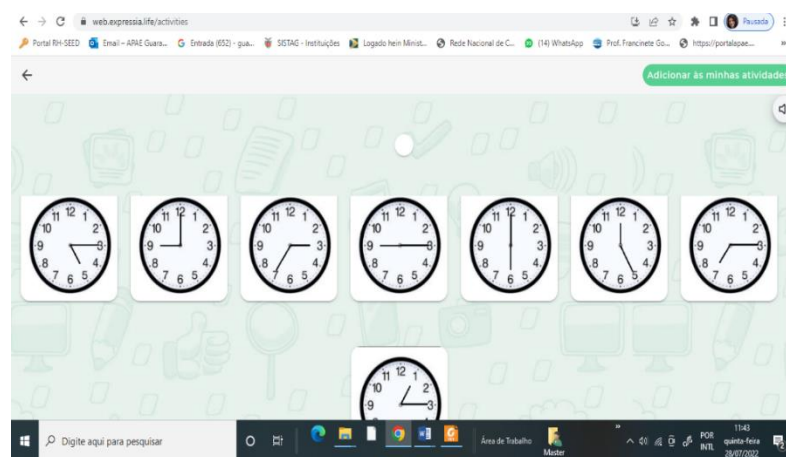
web.expressia.life/activities

Pausada

Portal RH-SEED  Email – APAE Guara...  Entrada (652) - gua...  SISTAG - Instituições  Logado hein Minist...  Rede Nacional de C...  (14) WhatsApp  Prof. Francinete Go...  https://portalapae...

Adicionar às minhas atividade

11 12 1 2 3 4 5 6 7 8 9 10

11 12 1 2 3 4 5 6 7 8 9 10

11 12 1 2 3 4 5 6 7 8 9 10

11 12 1 2 3 4 5 6 7 8 9 10

11 12 1 2 3 4 5 6 7 8 9 10

11 12 1 2 3 4 5 6 7 8 9 10

11 12 1 2 3 4 5 6 7 8 9 10

11 12 1 2 3 9 10

Digite aqui para pesquisar

Área de Trabalho

Master

POR INTL

11:43
quinta-feira
28/07/2022